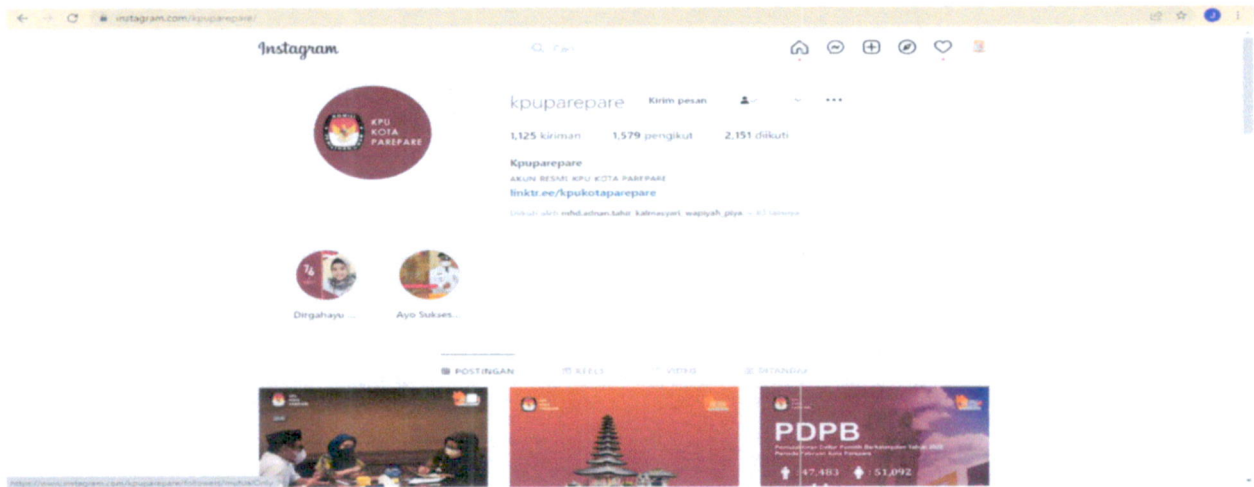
instagram.com/kpuparepare/

Instagram

Cari

KPU KOTA PAREPARE

kpuparepare Kirim pesan

1,125 kiriman 1,579 pengikut 2,151 diikuti

Kpuparepare

AKUN RESMI KPU KOTA PAREPARE

linktr.ee/kpukotaparepare

Diikuti oleh mhd.adnan.tahir, kalimasyari, wapiyah_piya + 47 lainnya

74

Dirgahayu ...

Ayo Sukses...

POSTINGAN REELS VIDEO DITANDAI

PDPB

47,483 51,092

https://www.instagram.com/kpuparepare/followers/mutualOnly